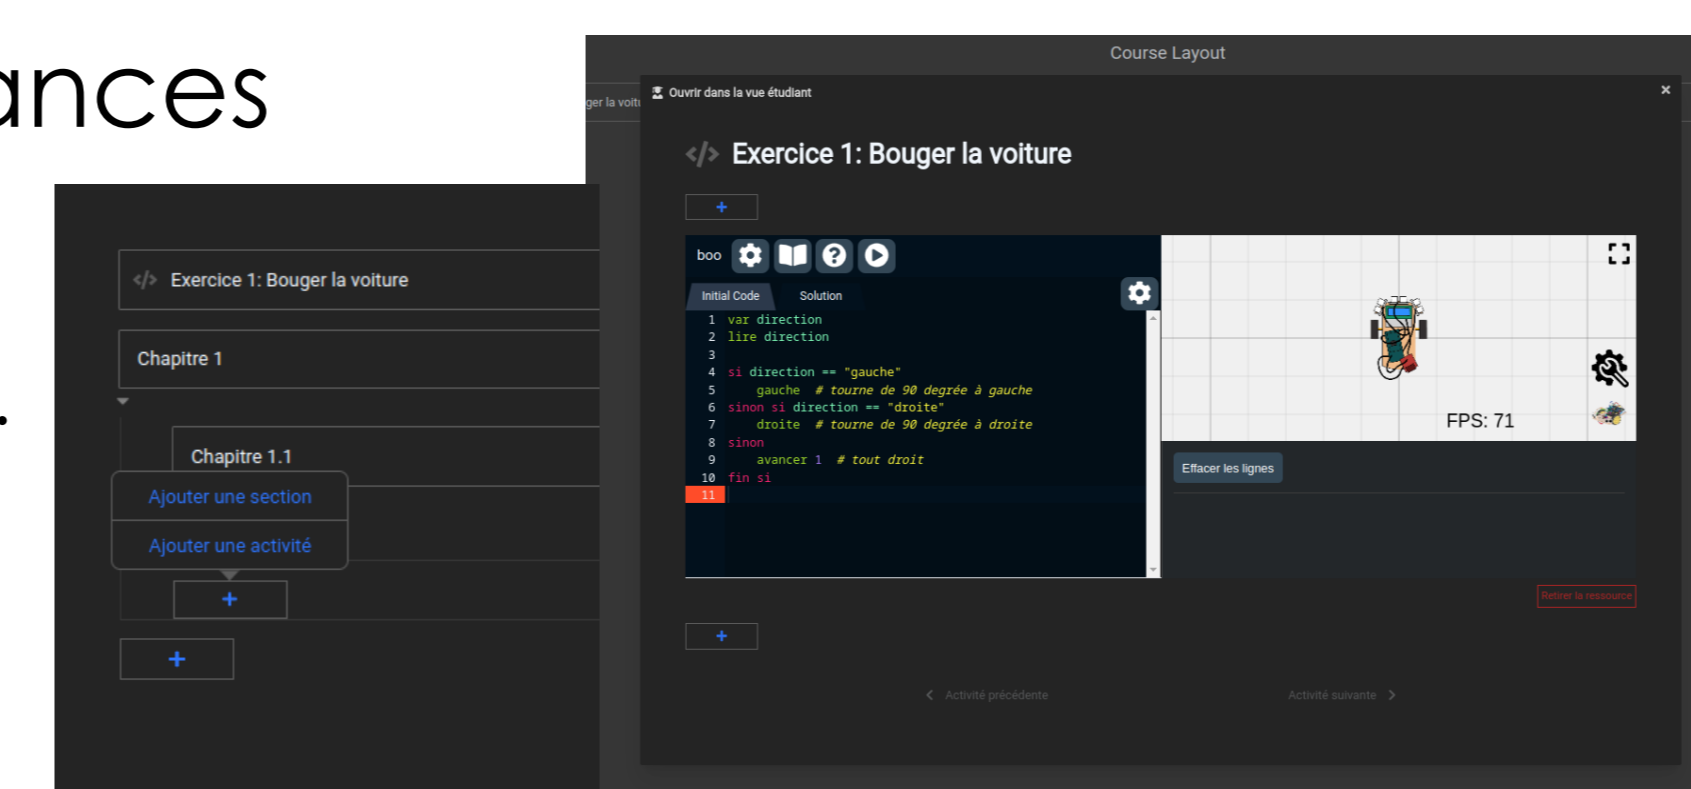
ances

•

</> Exercice 1: Bouger la voiture

Chapitre 1

Chapitre 1.1

Ajouter une section

Ajouter une activité

+

+

Course Layout

ger la voit

Ouvrir dans la vue étudiant

×

</> Exercice 1: Bouger la voiture

+

boo

Initial Code

Solution

```
1 var direction
2 lire direction
3
4 si direction == "gauche"
5     gauche  # tourne de 90 degrée à gauche
6 sinon si direction == "droite"
7     droite  # tourne de 90 degrée à droite
8 sinon
9     avancer 1  # tout droit
10 fin si
11
```

FPS: 71

Effacer les lignes

Retirer la ressource

+

Activité précédente

Activité suivante